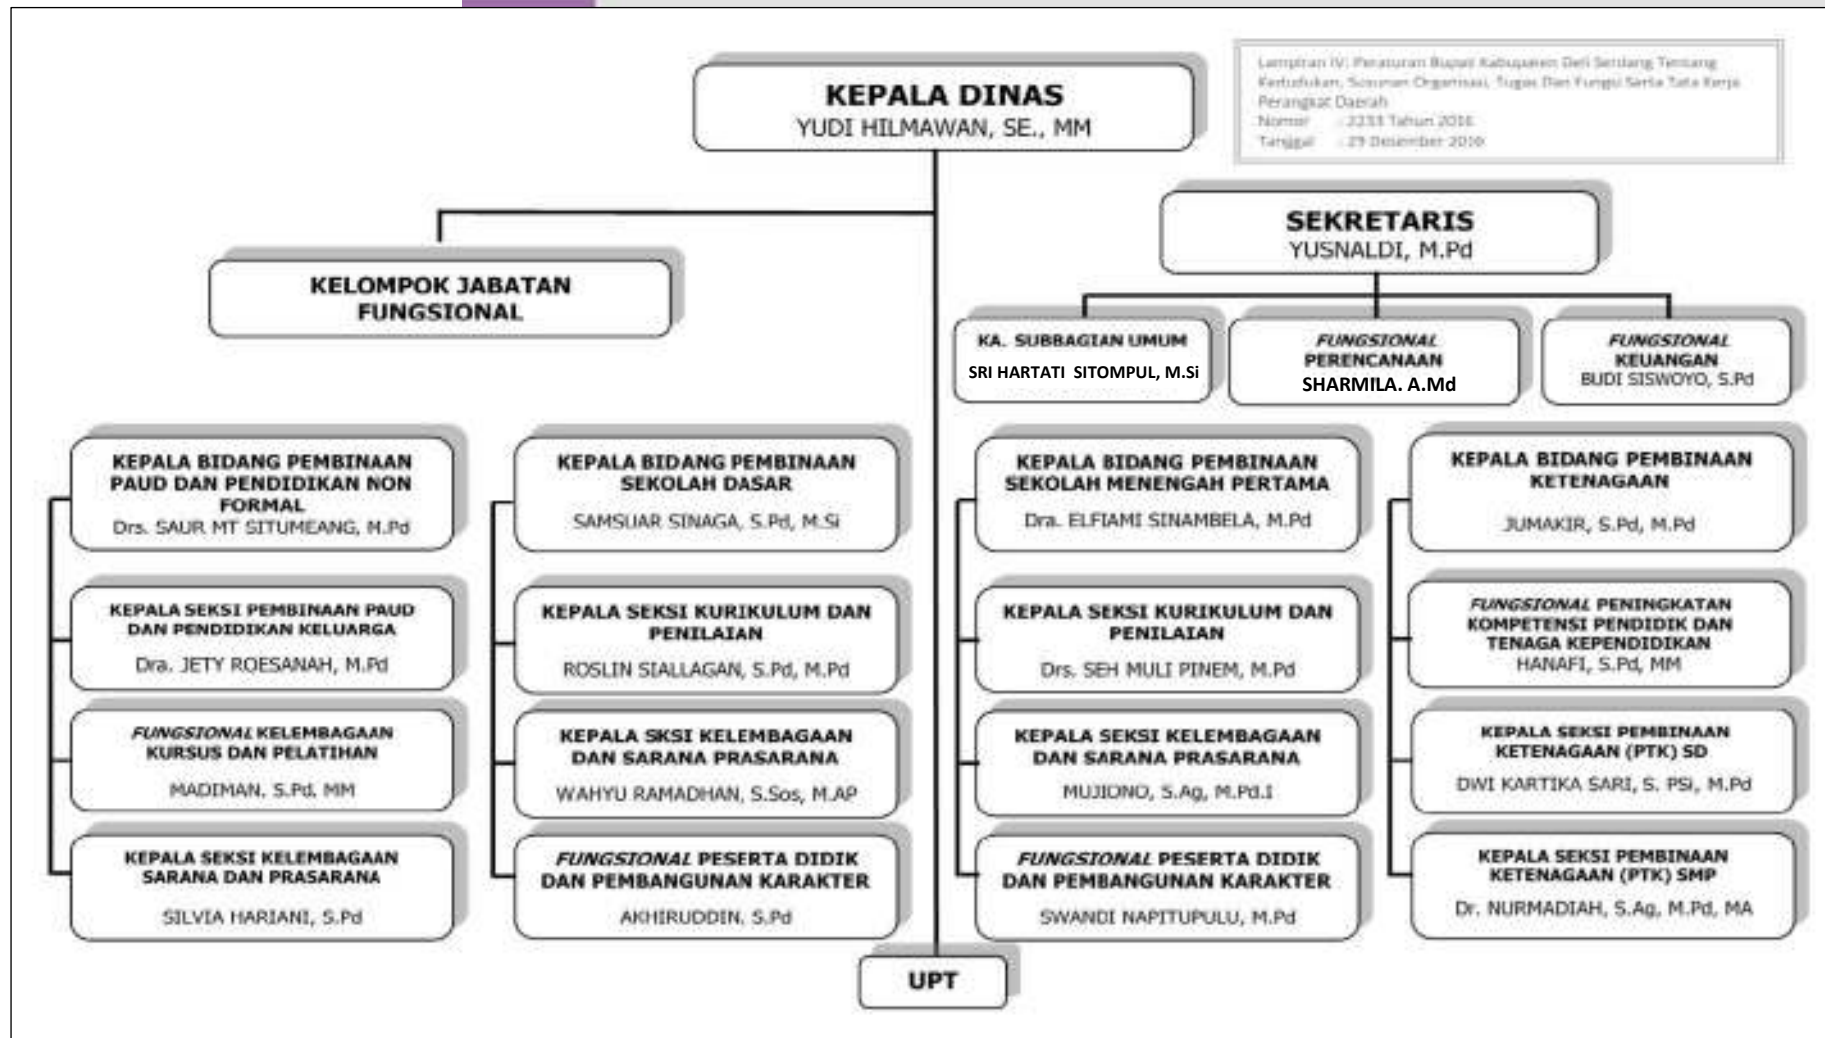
Lampiran IV: Peraturan Bupati Kabupaten Deli Serdang Tentang Kedudukan, Susunan Organisasi, Tugas Dan Fungsi Serta Tata Kerja Perangkat Daerah
Nomor : 2233 Tahun 2016
Tanggal : 29 Desember 2016

KEPALA DINAS
YUDI HILMAWAN, SE., MM

KELOMPOK JABATAN FUNGSIONAL

SEKRETARIS
YUSNALDI, M.Pd

KA. SUBBAGIAN UMUM
SRI HARTATI SITOMPUL, M.Si

FUNGSIONAL PERENCANAAN
SHARMILA. A.Md

FUNGSIONAL KEUANGAN
BUDI SISWOYO, S.Pd

KEPALA BIDANG PEMBINAAN PAUD DAN PENDIDIKAN NON FORMAL
Drs. SAUR MT SITUMEANG, M.Pd

KEPALA SEKSI PEMBINAAN PAUD DAN PENDIDIKAN KELUARGA
Dra. JETY ROESANAH, M.Pd

FUNGSIONAL KELEMBAGAAN KURSUS DAN PELATIHAN
MADIMAN, S.Pd, MM

KEPALA SEKSI KELEMBAGAAN SARANA DAN PRASARANA
SILVIA HARIANI, S.Pd

KEPALA BIDANG PEMBINAAN SEKOLAH DASAR
SAMSUAR SINAGA, S.Pd, M.Si

KEPALA SEKSI KURIKULUM DAN PENILAIAN
ROSLIN SIALLAGAN, S.Pd, M.Pd

KEPALA SKSI KELEMBAGAAN DAN SARANA PRASARANA
WAHYU RAMADHAN, S.Sos, M.AP

FUNGSIONAL PESERTA DIDIK DAN PEMBANGUNAN KARAKTER
AKHIRUDDIN, S.Pd

KEPALA BIDANG PEMBINAAN SEKOLAH MENENGAH PERTAMA
Dra. ELFIAMI SINAMBELA, M.Pd

KEPALA SEKSI KURIKULUM DAN PENILAIAN
Drs. SEH MULI PINEM, M.Pd

KEPALA SEKSI KELEMBAGAAN DAN SARANA PRASARANA
MUJIONO, S.Ag, M.Pd.I

FUNGSIONAL PESERTA DIDIK DAN PEMBANGUNAN KARAKTER
SWANDI NAPITUPULU, M.Pd

KEPALA BIDANG PEMBINAAN KETENAGAAN
JUMAKIR, S.Pd, M.Pd

FUNGSIONAL PENINGKATAN KOMPETENSI PENDIDIK DAN TENAGA KEPENDIDIKAN
HANAFI, S.Pd, MM

KEPALA SEKSI PEMBINAAN KETENAGAAN (PTK) SD
DWI KARTIKA SARI, S. PSi, M.Pd

KEPALA SEKSI PEMBINAAN KETENAGAAN (PTK) SMP
Dr. NURMADIAH, S.Ag, M.Pd, MA

UPT